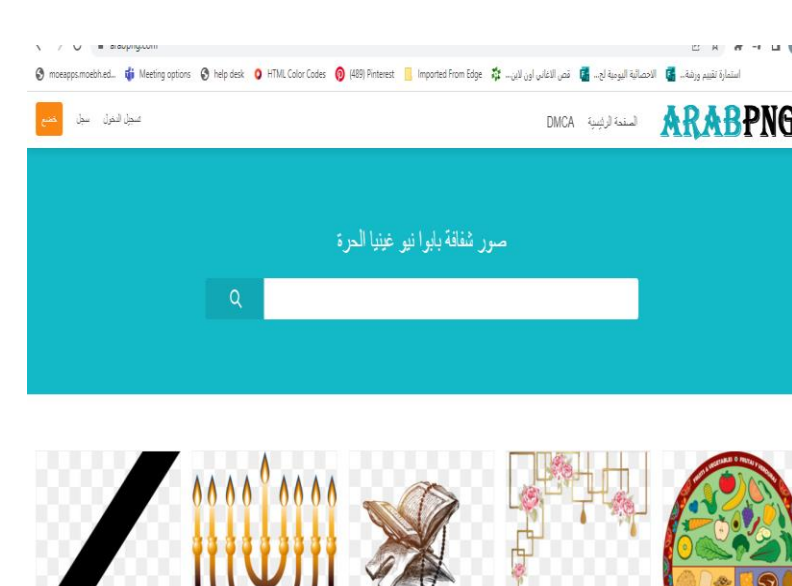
arabpng.com

moeapps.moebh.ed... Meeting options help desk HTML Color Codes (489) Pinterest Imported From Edge قص الاغاني اون لاين... الاحصائية اليومية لج... استمارة تقييم ورقة...

ARABPNG الصفحة الرئيسية DMCA

تسجيل الدخول سجل خضع

صور شفافة بابوا نيو غينيا الحرة